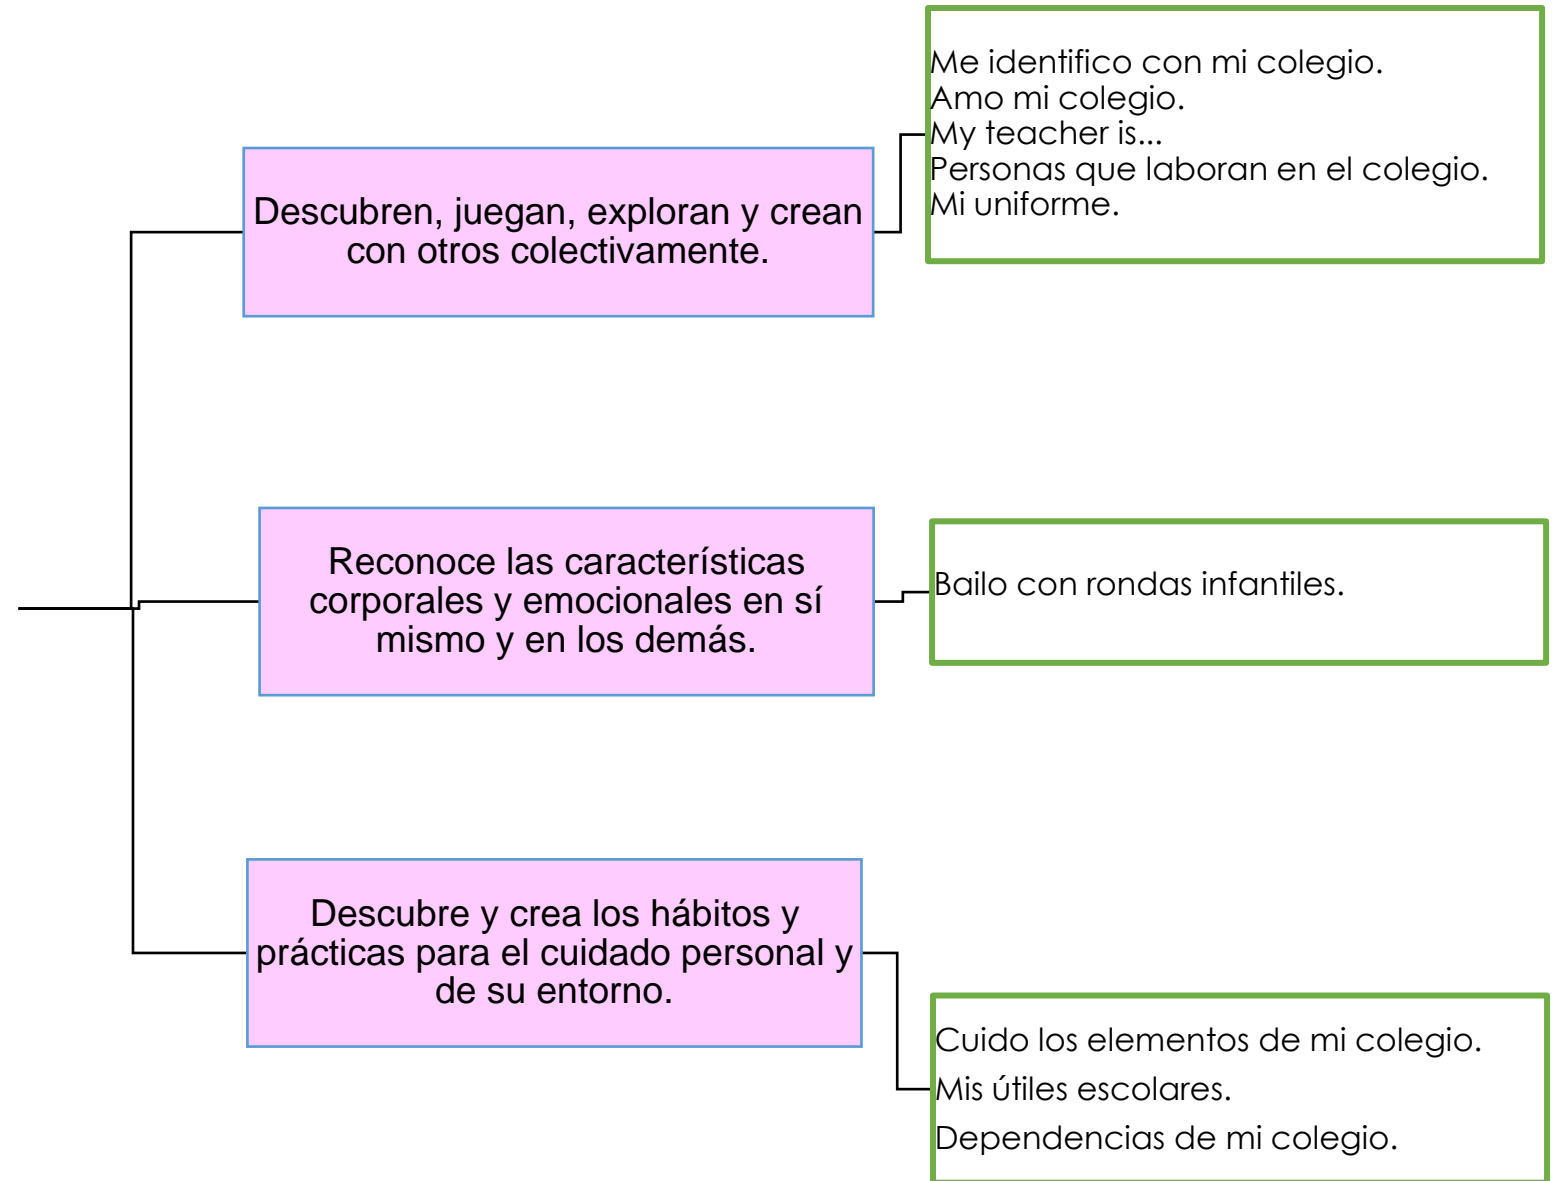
Descubren, juegan, exploran y crean con otros colectivamente.

Me identifico con mi colegio.
Amo mi colegio.
My teacher is...
Personas que laboran en el colegio.
Mi uniforme.

Reconoce las características corporales y emocionales en sí mismo y en los demás.

Bailo con rondas infantiles.

Descubre y crea los hábitos y prácticas para el cuidado personal y de su entorno.

Cuido los elementos de mi colegio.
Mis útiles escolares.
Dependencias de mi colegio.